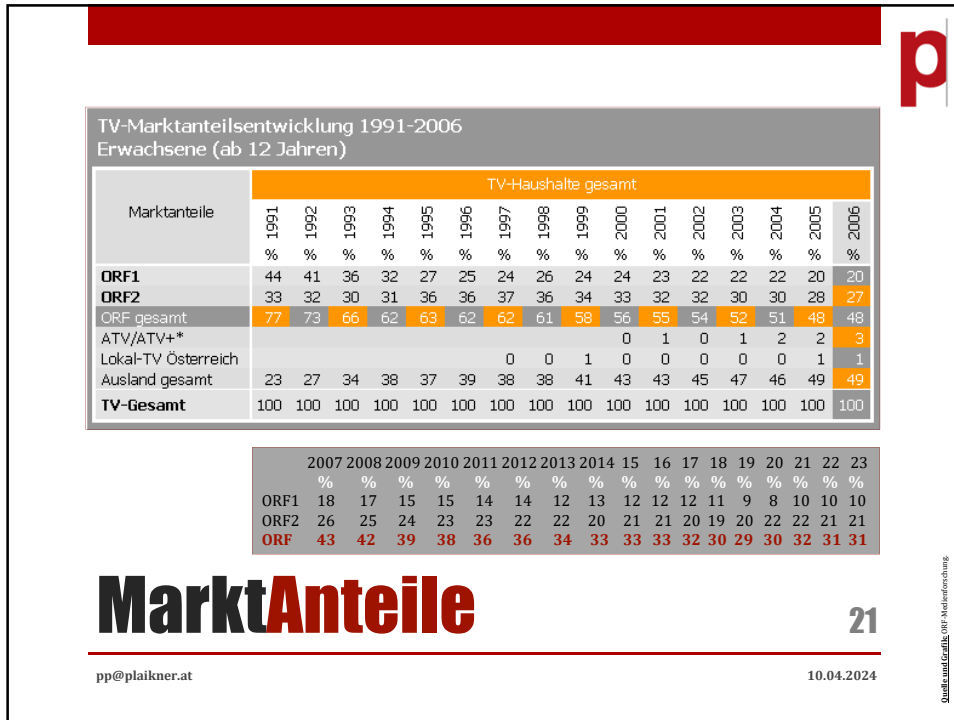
p

TV-Marktanteilsentwicklung 1991-2006
Erwachsene (ab 12 Jahren)

| Marktanteile | 1991 % | 1992 % | 1993 % | 1994 % | 1995 % | 1996 % | 1997 % | 1998 % | 1999 % | 2000 % | 2001 % | 2002 % | 2003 % | 2004 % | 2005 % | 2006 % |
|---|---|---|---|---|---|---|---|---|---|---|---|---|---|---|---|---|
| | TV-Haushalte gesamt | | | | | | | | | | | | | | | |
| ORF1 | 44 | 41 | 36 | 32 | 27 | 25 | 24 | 26 | 24 | 24 | 23 | 22 | 22 | 22 | 20 | 20 |
| ORF2 | 33 | 32 | 30 | 31 | 36 | 36 | 37 | 36 | 34 | 33 | 32 | 32 | 30 | 30 | 28 | 27 |
| ORF gesamt | 77 | 73 | 66 | 62 | 63 | 62 | 62 | 61 | 58 | 56 | 55 | 54 | 52 | 51 | 48 | 48 |
| ATV/ATV+* | | | | | | | | | | 0 | 1 | 0 | 1 | 2 | 2 | 3 |
| Lokal-TV Österreich | | | | | | | 0 | 0 | 1 | 0 | 0 | 0 | 0 | 0 | 1 | 1 |
| Ausland gesamt | 23 | 27 | 34 | 38 | 37 | 39 | 38 | 38 | 41 | 43 | 43 | 45 | 47 | 46 | 49 | 49 |
| TV-Gesamt | 100 | 100 | 100 | 100 | 100 | 100 | 100 | 100 | 100 | 100 | 100 | 100 | 100 | 100 | 100 | 100 |

| | 2007 % | 2008 % | 2009 % | 2010 % | 2011 % | 2012 % | 2013 % | 2014 % | 15 % | 16 % | 17 % | 18 % | 19 % | 20 % | 21 % | 22 % | 23 % |
|---|---|---|---|---|---|---|---|---|---|---|---|---|---|---|---|---|---|
| ORF1 | 18 | 17 | 15 | 15 | 14 | 14 | 12 | 13 | 12 | 12 | 12 | 11 | 9 | 8 | 10 | 10 | 10 |
| ORF2 | 26 | 25 | 24 | 23 | 23 | 22 | 22 | 20 | 21 | 21 | 20 | 19 | 20 | 22 | 22 | 21 | 21 |
| ORF | 43 | 42 | 39 | 38 | 36 | 36 | 34 | 33 | 33 | 33 | 32 | 30 | 29 | 30 | 32 | 31 | 31 |

MarktAnteile

21

pp@plaikner.at

10.04.2024

Quelle und Grafik: ORF-Medienforschung.